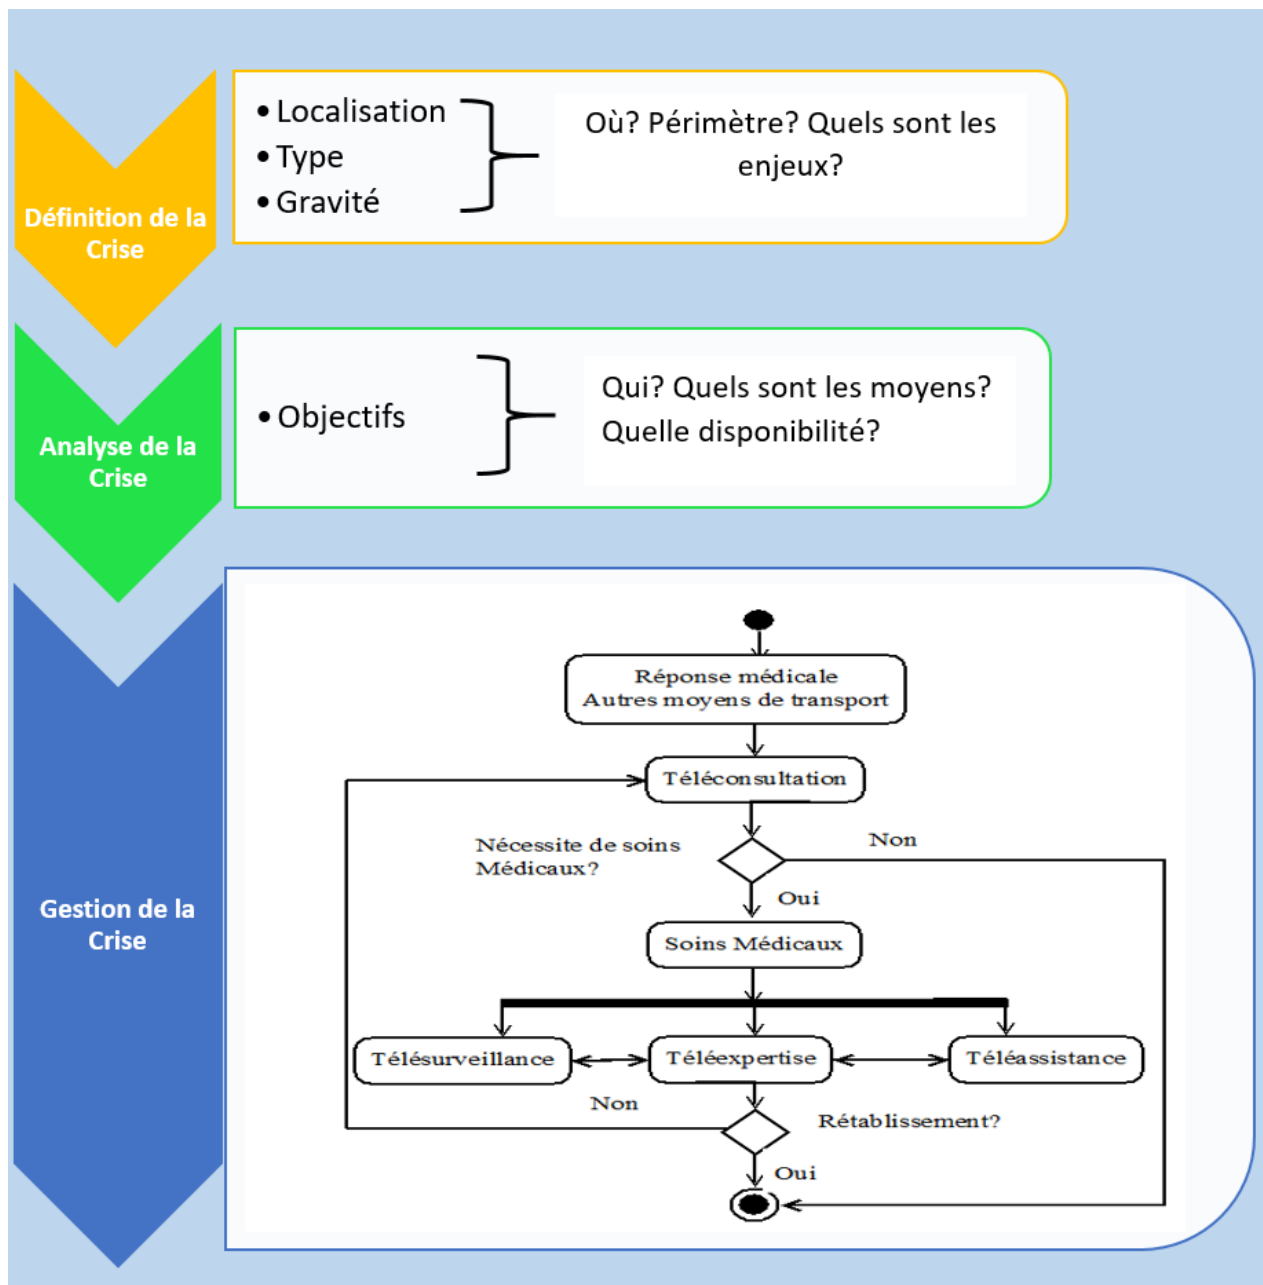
Définition de la Crise

• Localisation
• Type
• Gravité

Où? Périmètre? Quels sont les enjeux?

Analyse de la Crise

• Objectifs

Qui? Quels sont les moyens? Quelle disponibilité?

Gestion de la Crise

Réponse médicale
Autres moyens de transport

Téléconsultation

Nécessite de soins Médicaux?

Non

Oui

Soins Médicaux

Télésurveillance

Téléexpertise

Téléassistance

Non

Rétablissement?

Oui